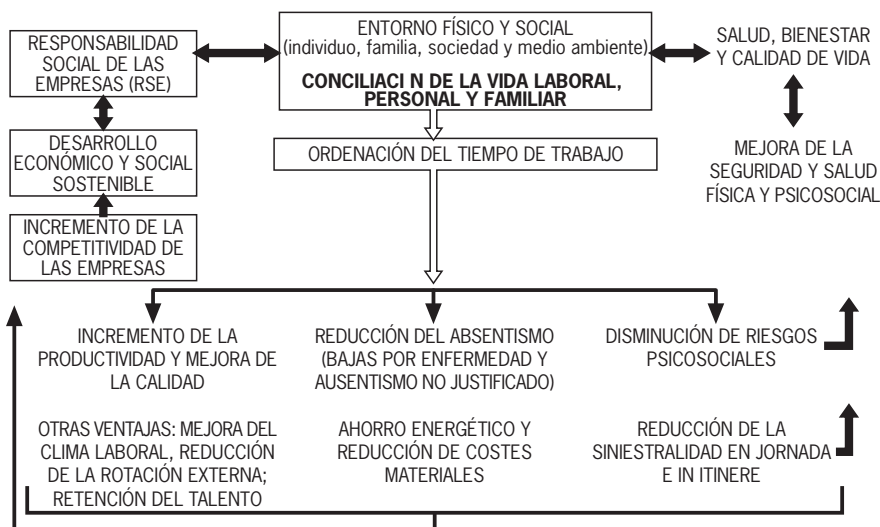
RESPONSABILIDAD SOCIAL DE LAS EMPRESAS (RSE)

ENTORNO FÍSICO Y SOCIAL (individuo, familia, sociedad y medio ambiente)

CONCILIACI N DE LA VIDA LABORAL, PERSONAL Y FAMILIAR

SALUD, BIENESTAR Y CALIDAD DE VIDA

DESARROLLO ECONÓMICO Y SOCIAL SOSTENIBLE

ORDENACIÓN DEL TIEMPO DE TRABAJO

MEJORA DE LA SEGURIDAD Y SALUD FÍSICA Y PSICOSOCIAL

INCREMENTO DE LA COMPETITIVIDAD DE LAS EMPRESAS

INCREMENTO DE LA PRODUCTIVIDAD Y MEJORA DE LA CALIDAD

REDUCCIÓN DEL ABSENTISMO (BAJAS POR ENFERMEDAD Y AUSENTISMO NO JUSTIFICADO)

DISMINUCIÓN DE RIESGOS PSICOSOCIALES

OTRAS VENTAJAS: MEJORA DEL CLIMA LABORAL, REDUCCIÓN DE LA ROTACIÓN EXTERNA; RETENCIÓN DEL TALENTO

AHORRO ENERGÉTICO Y REDUCCIÓN DE COSTES MATERIALES

REDUCCIÓN DE LA SINIESTRALIDAD EN JORNADA E IN ITINERE